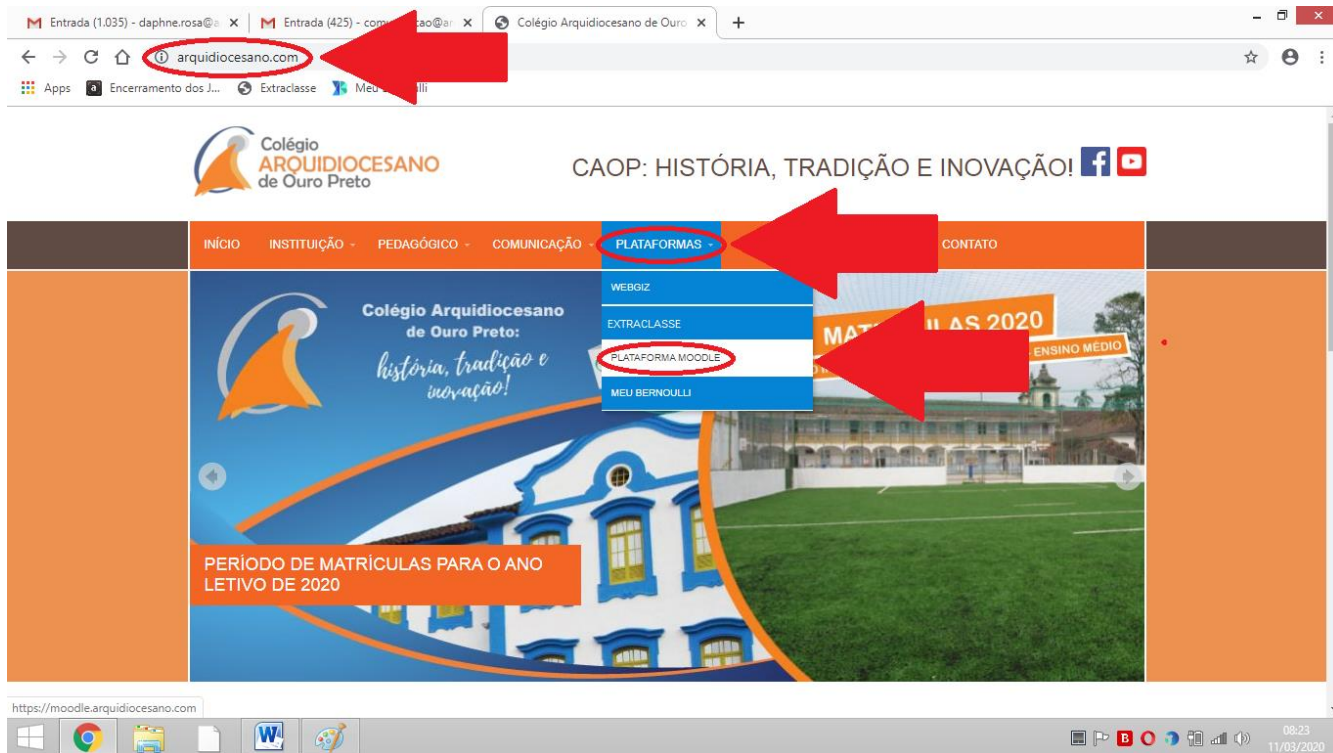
M Entrada (1.035) - daphne.rosa@a × | M Entrada (425) - com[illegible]cao@ar × | Colégio Arquidiocesano de Ouro × | +

arquidiocesano.com

Apps | Encerramento dos J... | Extraclasse | Meu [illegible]lli

Colégio
ARQUIDIOCESANO
de Ouro Preto

CAOP: HISTÓRIA, TRADIÇÃO E INOVAÇÃO!

INÍCIO | INSTITUIÇÃO | PEDAGÓGICO | COMUNICAÇÃO | PLATAFORMAS | CONTATO

WEBGIZ
EXTRACLASSE
PLATAFORMA MOODLE
MEU BERNOULLI

Colégio Arquidiocesano de Ouro Preto:
história, tradição e inovação!

MAT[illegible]LAS 2020
ENSINO MÉDIO

PERÍODO DE MATRÍCULAS PARA O ANO LETIVO DE 2020

https://moodle.arquidiocesano.com

08:23
11/03/2020